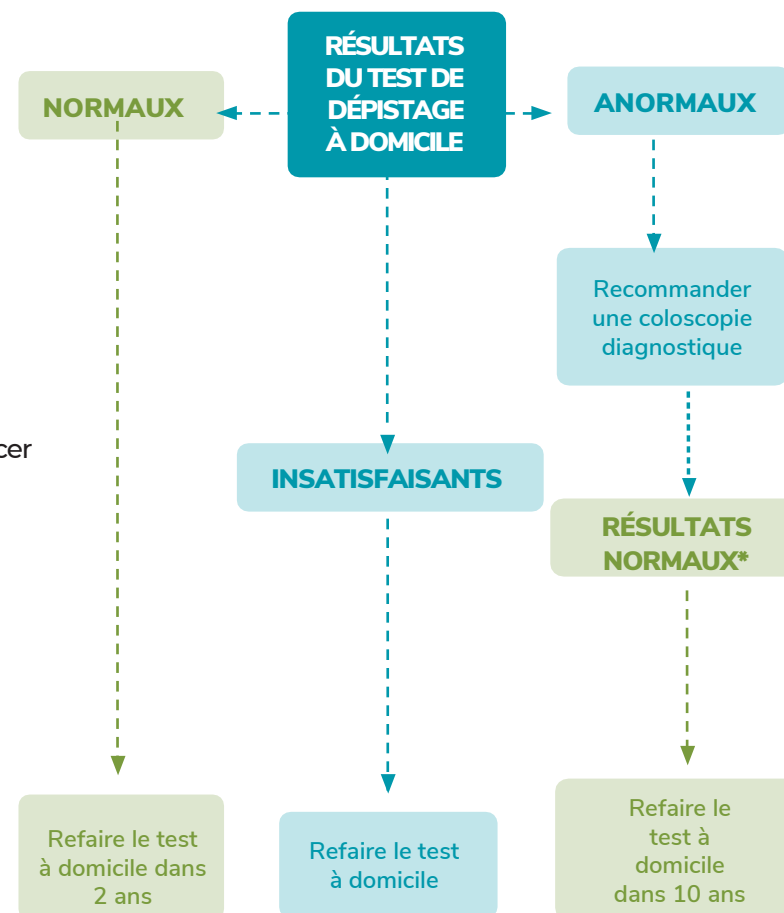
RÉSULTATS DU TEST DE DÉPISTAGE À DOMICILE

NORMAUX

ANORMAUX

Recommander une coloscopie diagnostique

cer

INSATISFAISANTS

RÉSULTATS NORMAUX*

Refaire le test à domicile dans 2 ans

Refaire le test à domicile

Refaire le test à domicile dans 10 ans